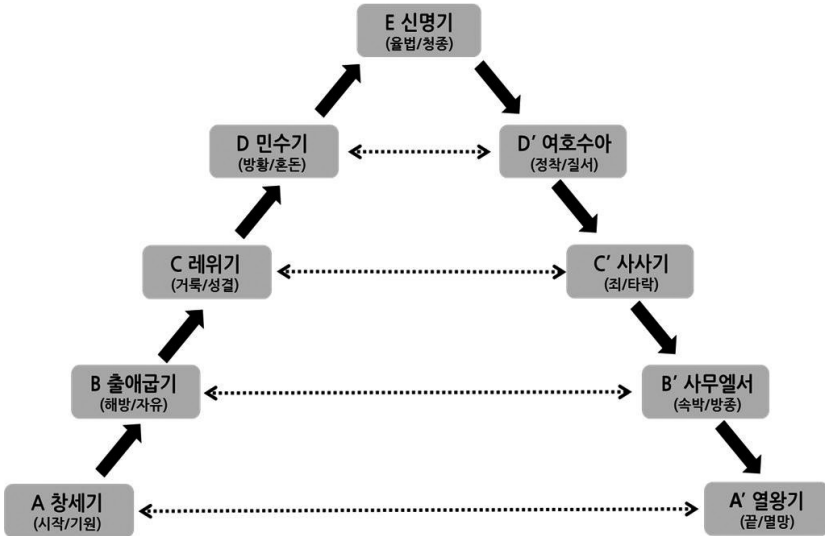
E 신명기
(율법/청종)

D 민수기
(방황/혼돈)

D' 여호수아
(정착/질서)

C 레위기
(거룩/성결)

C' 사사기
(죄/타락)

B 출애굽기
(해방/자유)

B' 사무엘서
(속박/방종)

A 창세기
(시작/기원)

A' 열왕기
(끝/멸망)